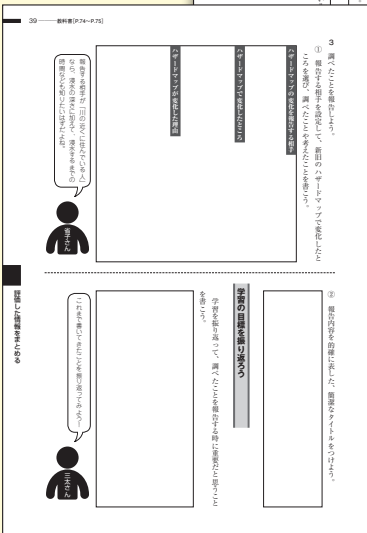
39 教科書[P.74〜P.75]

3 調べたことを報告しよう。

① 報告する相手を設定して、新旧のハザードマップで変化したところを選び、調べたことや考えたことを書こう。

ハザードマップの変化を報告する相手

ハザードマップで変化したところ

ハザードマップが変化した理由

報告する相手が「川の近くに住んでいる人」なら、津波の深さに加えて、津波が来るまでの時間なども知りたいはずだよね。

理子さん

② 報告内容を的確に表した、簡潔なタイトルをつけよう。

学習の目標を振り返ろう

学習を振り返って、調べたことを報告する時に重要だと思うことを書こう。

これまで書いてきたことを振り返ってみよう！

三太さん

評価した情報をまとめる